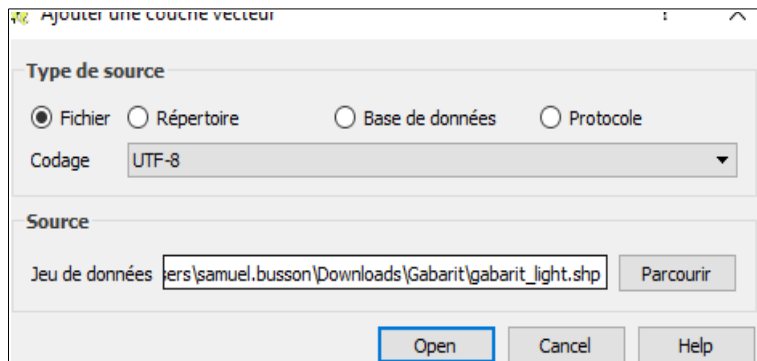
Ajouter une couche vecteur

Type de source

Fichier Répertoire Base de données Protocole

Codage UTF-8

Source

Jeu de données ers\samuel.busson\Downloads\Gabarit\gabarit_light.shp Parcourir

Open Cancel Help